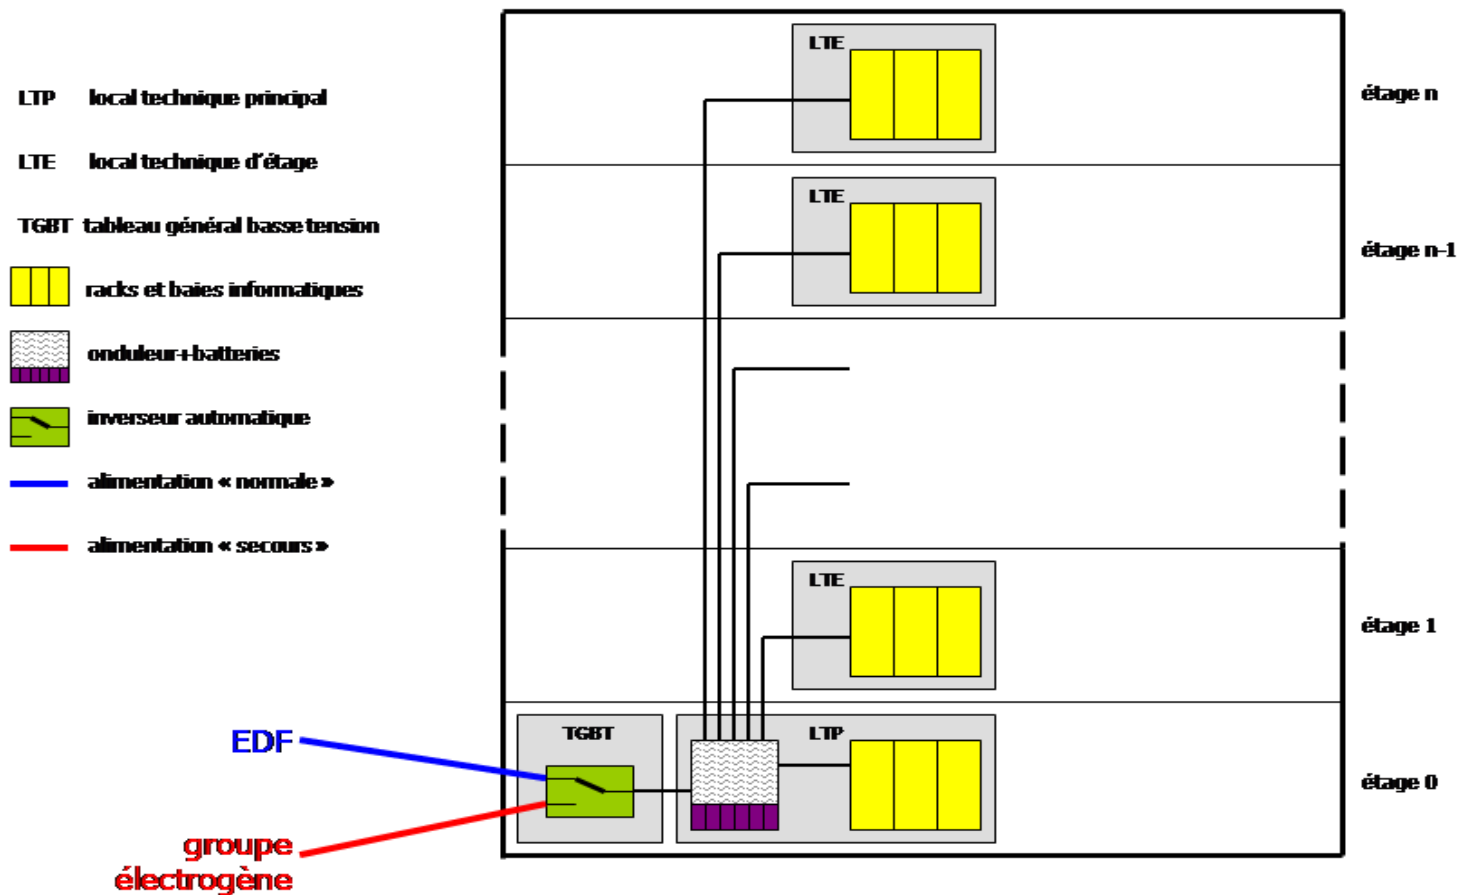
LTP local technique principal

LTE local technique d'étage

TGBT tableau général basse tension

racks et baies informatiques

onduleur+batteries

inverseur automatique

alimentation « normale »

alimentation « secours »

LTE

étage n

LTE

étage n-1

LTE

étage 1

TGBT

LTP

EDF

étage 0

groupe électrogène